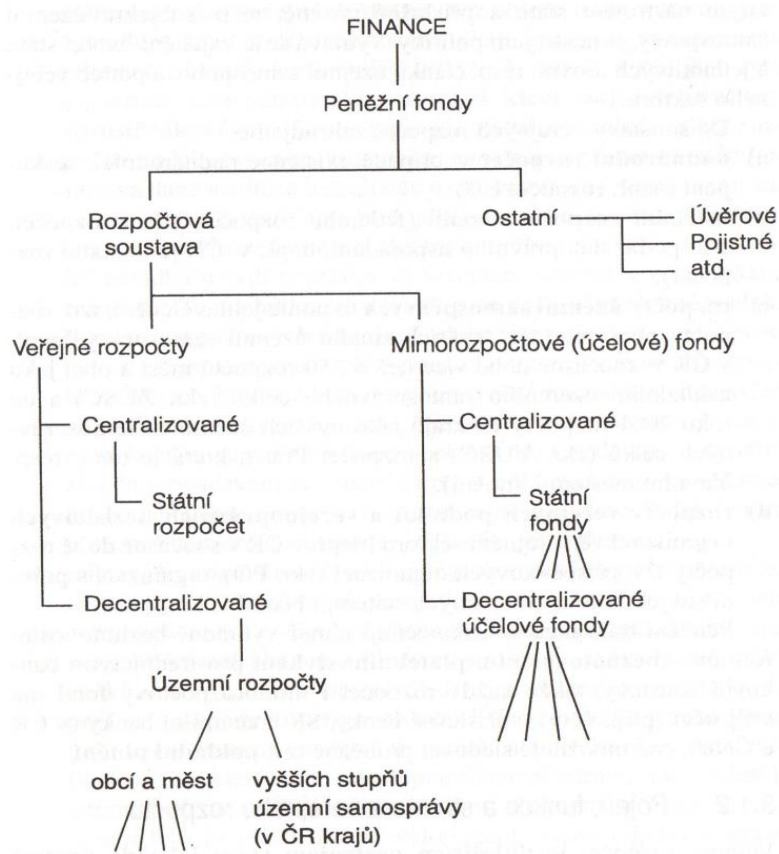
FINANCE

Peněžní fondy

Rozpočtová soustava

Ostatní

Úvěrové
Pojistné
atd.

Veřejné rozpočty

Mimorozpočtové (účelové) fondy

Centralizované

Centralizované

Státní rozpočet

Státní fondy

Decentralizované

Decentralizované účelové fondy

Územní rozpočty

obcí a měst

vyšších stupňů územní samosprávy (v ČR krajů)